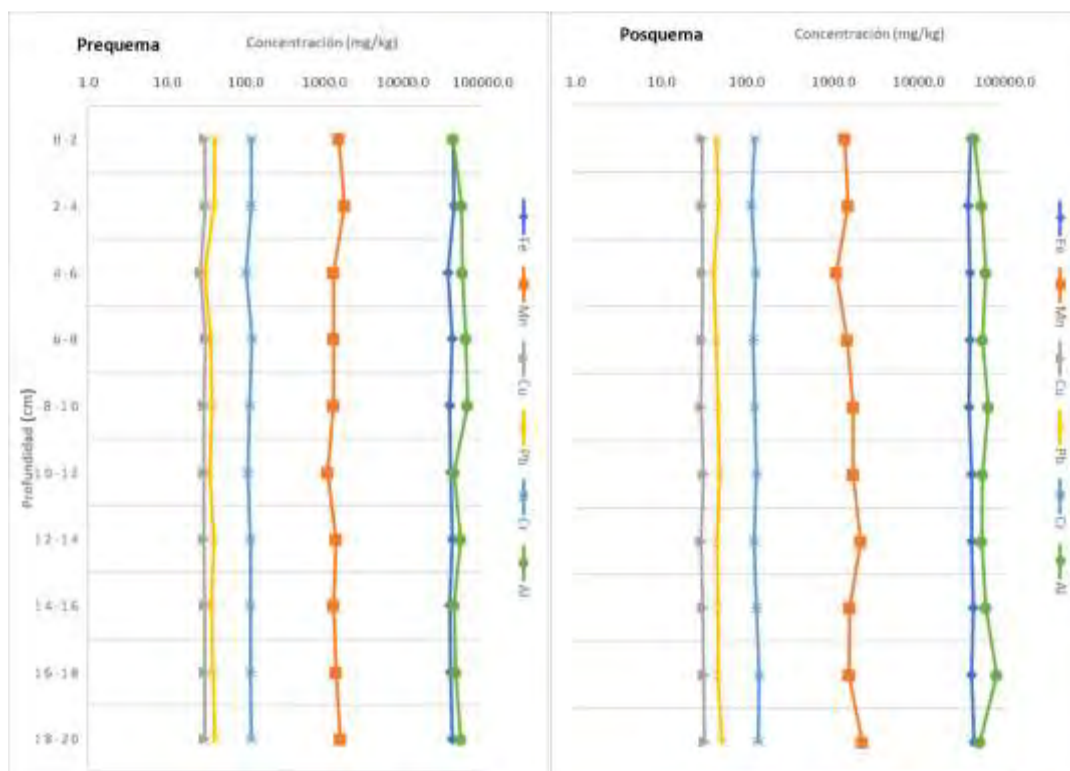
Prequema

Concentración (mg/kg)

1.0 10.0 100.0 1000.0 10000.0 100000.0

Profundidad (cm)

0-2
2-4
4-6
6-8
8-10
10-12
12-14
14-16
16-18
18-20

Fe
Mn
Cu
Pb
Cr
Al

Posquema

Concentración (mg/kg)

1.0 10.0 100.0 1000.0 10000.0 100000.0

Fe
Mn
Cu
Pb
Cr
Al